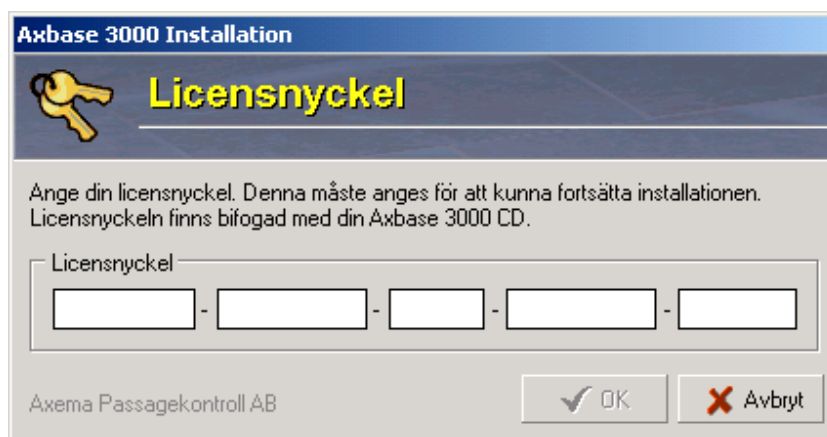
Axbase 3000 Installation

Licensnyckel

Ange din licensnyckel. Denna måste anges för att kunna fortsätta installationen. Licensnyckeln finns bifogad med din Axbase 3000 CD.

Licensnyckel

- - - -

Axema Passagekontroll AB

OK

Avbryt